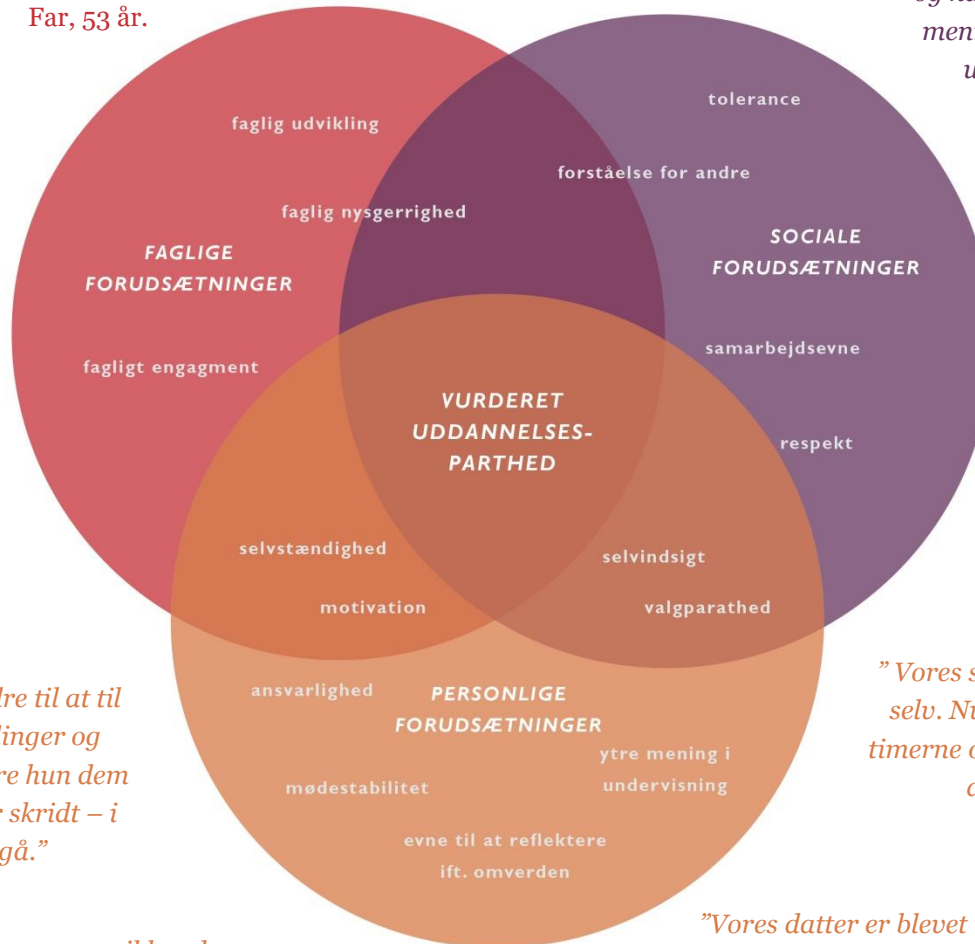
Far, 53 år.

og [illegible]
men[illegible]
u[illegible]

faglig udvikling

faglig nysgerrighed

FAGLIGE FORUDSÆTNINGER

fagligt engagment

tolerance

forståelse for andre

SOCIALE FORUDSÆTNINGER

samarbejdsevne

respekt

VURDERET UDDANNELSES-PARTHED

selvstændighed

motivation

selvindsigt

valgparathed

ansvarlighed

PERSONLIGE FORUDSÆTNINGER

ytre mening i undervisning

mødestabilitet

evne til at reflektere ift. omverden

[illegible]dre til at til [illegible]linger og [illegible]re hun dem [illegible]r skridt – i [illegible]gå."

" Vores s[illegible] selv. N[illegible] timerne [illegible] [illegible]

"Vores datter er blevet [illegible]